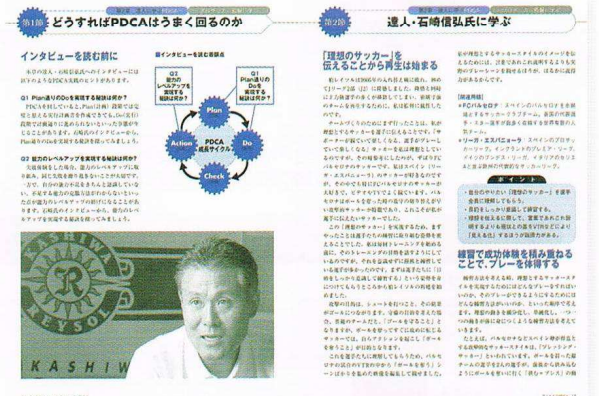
第1節 どうすればPDCAはうまく回るのか

インタビューを読む前に

■インタビューを読む着眼点

Q1 Plan通りのDoを実現する秘訣は何か?

Q2 能力のレベルアップを実現する秘訣は何か?

Plan

Do

Check

Action

PDCA 成長サイクル

KASHIWA REYSOL

第2節 達人・石崎信弘氏に学ぶ

「理想のサッカー」を伝えることから再生は始まる

■ポイント

練習で成功体験を積み重ねることで、プレーを修正する